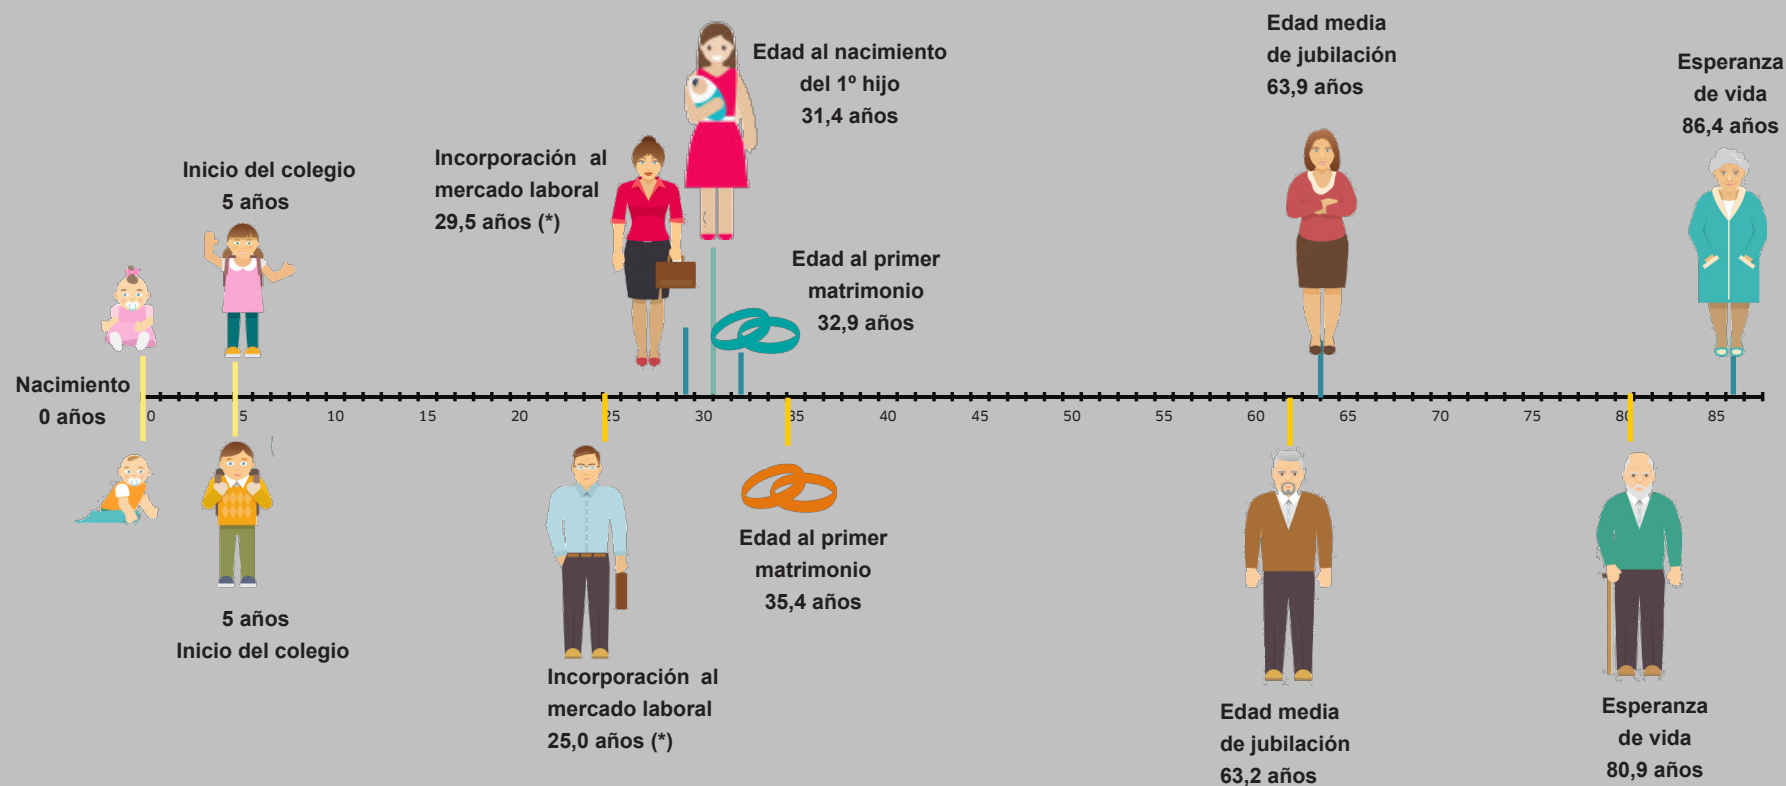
Edad media
de jubilación
63,9 años

Esperanza
de vida
86,4 años

Edad al nacimiento
del 1º hijo
31,4 años

Inicio del colegio
5 años

Incorporación al
mercado laboral
29,5 años (*)

Edad al primer
matrimonio
32,9 años

Nacimiento
0 años

0 5 10 15 20 25 30 35 40 45 50 55 60 65 70 75 80 85

5 años
Inicio del colegio

Edad al primer
matrimonio
35,4 años

Incorporación al
mercado laboral
25,0 años (*)

Edad media
de jubilación
63,2 años

Esperanza
de vida
80,9 años